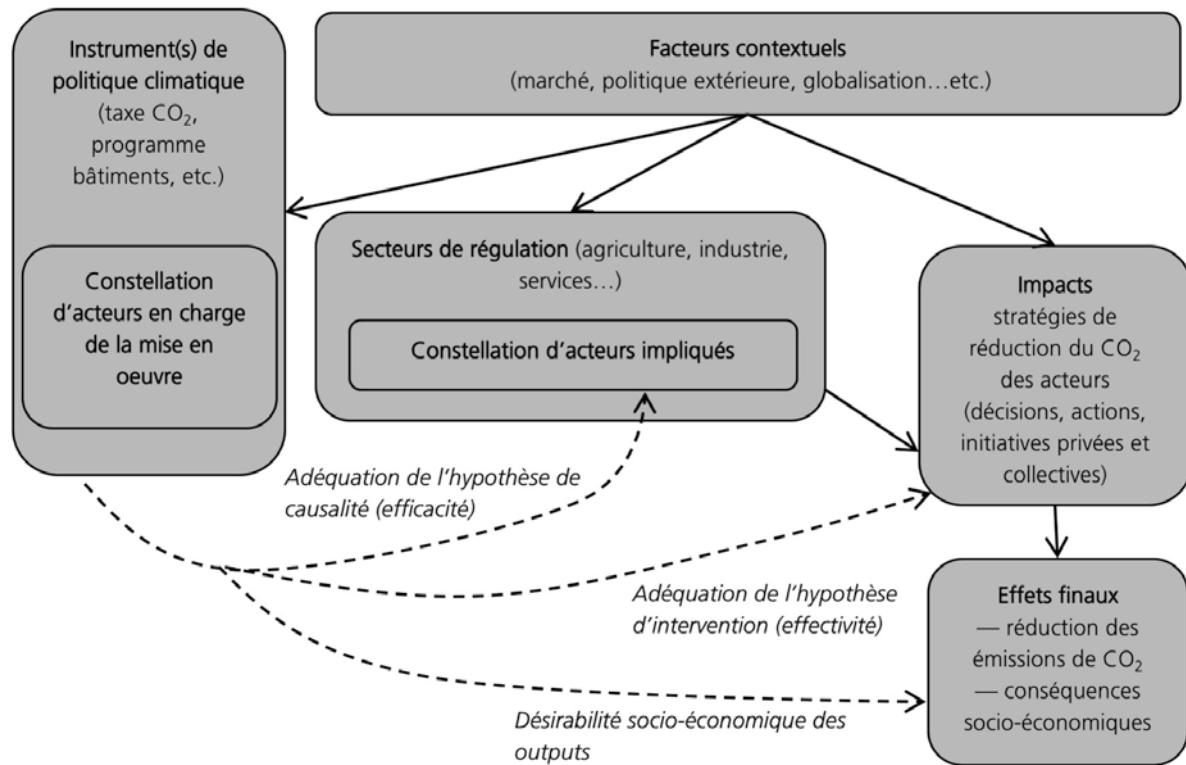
Instrument(s) de politique climatique (taxe $CO_2$, programme bâtiments, etc.)

Constellation d'acteurs en charge de la mise en oeuvre

Facteurs contextuels
(marché, politique extérieure, globalisation…etc.)

Secteurs de régulation (agriculture, industrie, services…)

Constellation d'acteurs impliqués

Impacts
stratégies de réduction du $CO_2$ des acteurs (décisions, actions, initiatives privées et collectives)

Adéquation de l'hypothèse de causalité (efficacité)

Adéquation de l'hypothèse d'intervention (effectivité)

Effets finaux
— réduction des émissions de $CO_2$
— conséquences socio-économiques

Désirabilité socio-économique des outputs